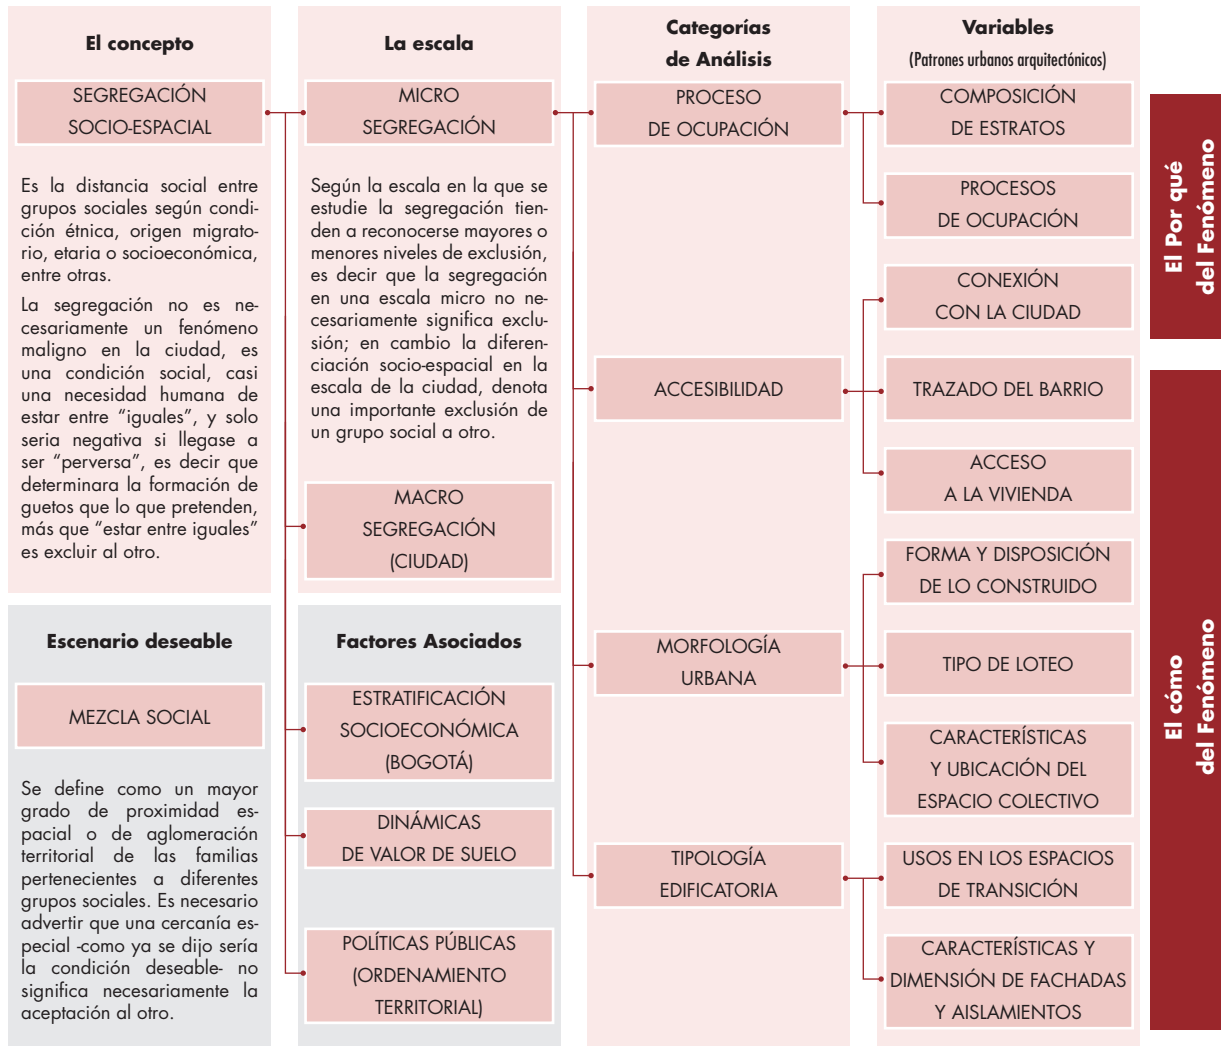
El concepto

SEGREGACIÓN SOCIO-ESPACIAL

Es la distancia social entre grupos sociales según condición étnica, origen migratorio, etaria o socioeconómica, entre otras.

La segregación no es necesariamente un fenómeno maligno en la ciudad, es una condición social, casi una necesidad humana de estar entre "iguales", y solo seria negativa si llegase a ser "perversa", es decir que determinara la formación de guetos que lo que pretenden, más que "estar entre iguales" es excluir al otro.

Escenario deseable

MEZCLA SOCIAL

Se define como un mayor grado de proximidad espacial o de aglomeración territorial de las familias pertenecientes a diferentes grupos sociales. Es necesario advertir que una cercanía especial -como ya se dijo sería la condición deseable- no significa necesariamente la aceptación al otro.

La escala

MICRO SEGREGACIÓN

Según la escala en la que se estudie la segregación tienden a reconocerse mayores o menores niveles de exclusión, es decir que la segregación en una escala micro no necesariamente significa exclusión; en cambio la diferenciación socio-espacial en la escala de la ciudad, denota una importante exclusión de un grupo social a otro.

MACRO SEGREGACIÓN (CIUDAD)

Factores Asociados

ESTRATIFICACIÓN SOCIOECONÓMICA (BOGOTÁ)

DINÁMICAS DE VALOR DE SUELO

POLÍTICAS PÚBLICAS (ORDENAMIENTO TERRITORIAL)

Categorías de Análisis

PROCESO DE OCUPACIÓN

ACCESIBILIDAD

MORFOLOGÍA URBANA

TIPOLOGÍA EDIFICATORIA

Variables
(Patrones urbanos arquitectónicos)

COMPOSICIÓN DE ESTRATOS

PROCESOS DE OCUPACIÓN

CONEXIÓN CON LA CIUDAD

TRAZADO DEL BARRIO

ACCESO A LA VIVIENDA

FORMA Y DISPOSICIÓN DE LO CONSTRUIDO

TIPO DE LOTEO

CARACTERÍSTICAS Y UBICACIÓN DEL ESPACIO COLECTIVO

USOS EN LOS ESPACIOS DE TRANSICIÓN

CARACTERÍSTICAS Y DIMENSIÓN DE FACHADAS Y AISLAMIENTOS

El Por qué del Fenómeno

El cómo del Fenómeno